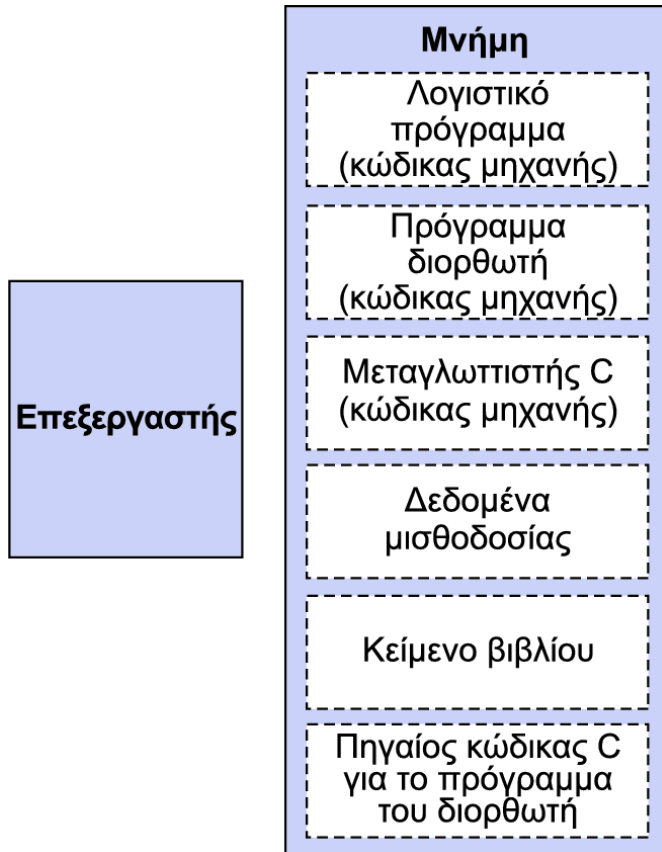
Επεξεργαστής

Μνήμη

Λογιστικό πρόγραμμα (κώδικας μηχανής)

Πρόγραμμα διορθωτή (κώδικας μηχανής)

Μεταγλωττιστής C (κώδικας μηχανής)

Δεδομένα μισθοδοσίας

Κείμενο βιβλίου

Πηγαίος κώδικας C για το πρόγραμμα του διορθωτή